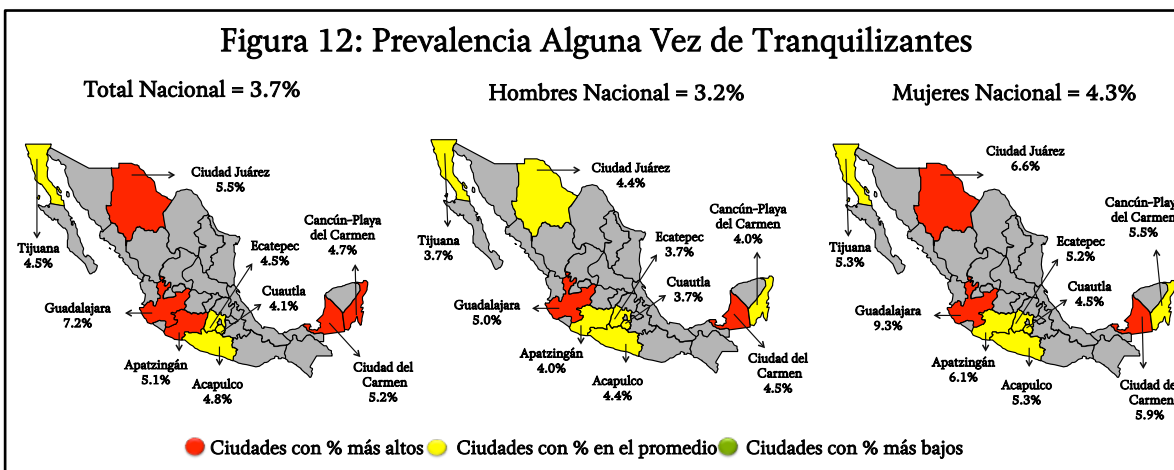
Figura 12: Prevalencia Alguna Vez de Tranquilizantes

Total Nacional = 3.7%

Ciudad Juárez 5.5%
Tijuana 4.5%
Ecatepec 4.5%
Cancún-Playa del Carmen 4.7%
Cuautla 4.1%
Guadalajara 7.2%
Apatzingán 5.1%
Acapulco 4.8%
Ciudad del Carmen 5.2%

Hombres Nacional = 3.2%

Ciudad Juárez 4.4%
Tijuana 3.7%
Ecatepec 3.7%
Cancún-Playa del Carmen 4.0%
Cuautla 3.7%
Guadalajara 5.0%
Apatzingán 4.0%
Acapulco 4.4%
Ciudad del Carmen 4.5%

Mujeres Nacional = 4.3%

Ciudad Juárez 6.6%
Tijuana 5.3%
Ecatepec 5.2%
Cancún-Playa del Carmen 5.5%
Cuautla 4.5%
Guadalajara 9.3%
Apatzingán 6.1%
Acapulco 5.3%
Ciudad de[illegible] Carmen 5.9%

Ciudades con % más altos Ciudades con % en el promedio Ciudades con % más bajos